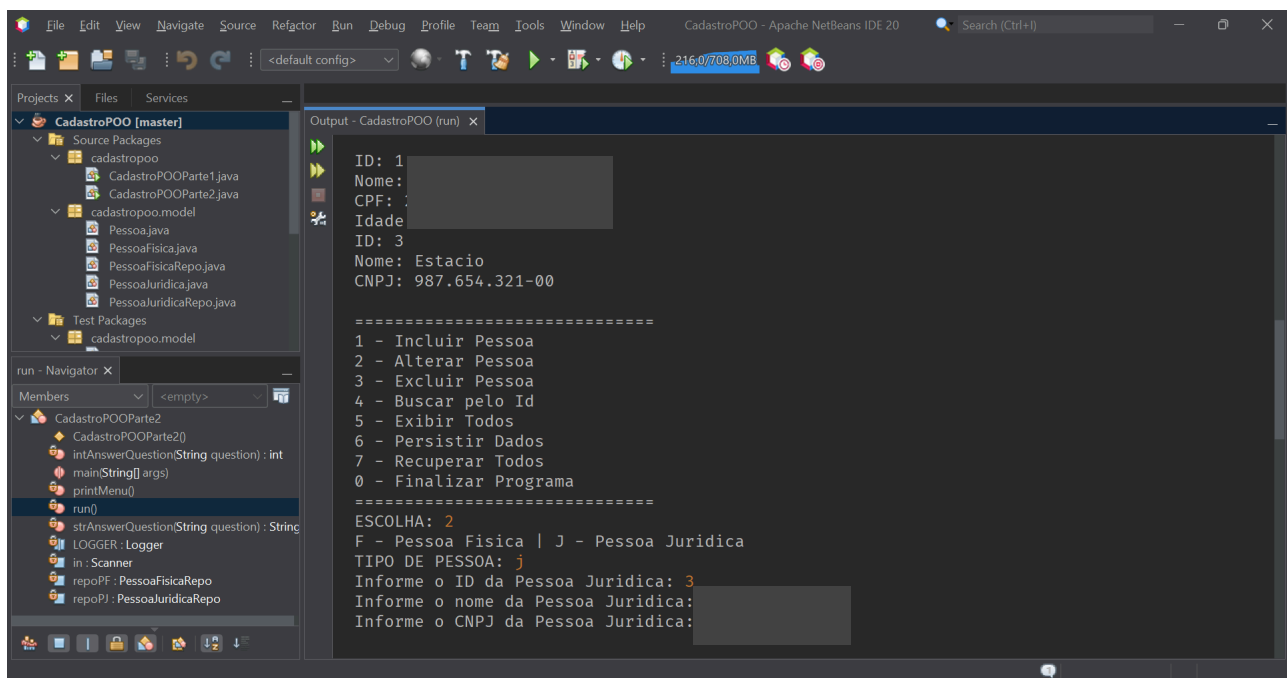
File Edit View Navigate Source Refactor Run Debug Profile Team Tools Window Help CadastroPOO - Apache NetBeans IDE 20 Search (Ctrl+I)

<default config> 216,0/708,0MB

Projects × Files Services

CadastroPOO [master]
Source Packages
cadastropoo
CadastroPOOParte1.java
CadastroPOOParte2.java
cadastropoo.model
Pessoa.java
PessoaFisica.java
PessoaFisicaRepo.java
PessoaJuridica.java
PessoaJuridicaRepo.java
Test Packages
cadastropoo.model

run - Navigator ×
Members <empty>
CadastroPOOParte2
CadastroPOOParte2()
intAnswerQuestion(String question) : int
main(String[] args)
printMenu()
run()
strAnswerQuestion(String question) : String
LOGGER : Logger
in : Scanner
repoPF : PessoaFisicaRepo
repoPJ : PessoaJuridicaRepo

Output - CadastroPOO (run) ×

ID: 1
Nome:
CPF: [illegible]
Idade
ID: 3
Nome: Estacio
CNPJ: 987.654.321-00

==============================
1 - Incluir Pessoa
2 - Alterar Pessoa
3 - Excluir Pessoa
4 - Buscar pelo Id
5 - Exibir Todos
6 - Persistir Dados
7 - Recuperar Todos
0 - Finalizar Programa
==============================
ESCOLHA: 2
F - Pessoa Fisica | J - Pessoa Juridica
TIPO DE PESSOA: j
Informe o ID da Pessoa Juridica: 3
Informe o nome da Pessoa Juridica:
Informe o CNPJ da Pessoa Juridica: